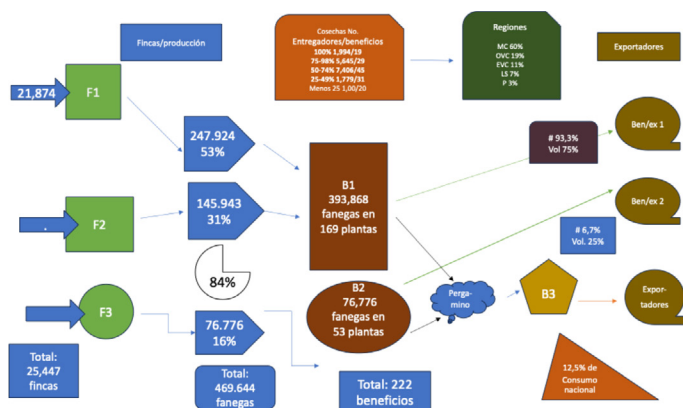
Fincas/producción

Cosechas No. Entregadores/beneficios
100% 1,994/19
75-98% 5,645/29
50-74% 7,406/45
25-49% 1,779/31
Menos 25 1,00/20

Regiones
MC 60%
OVC 19%
EVC 11%
LS 7%
P 3%

Exportadores

21,874

F1

247.924
53%

# 93,3%
Vol 75%

Ben/ex 1

B1
393,868
fanegas en
169 plantas

.

F2

145.943
31%

Ben/ex 2

# 6,7%
Vol. 25%

84%

B2
76,776
fanegas en
53 plantas

Perga-
mino

B3

Expor-
tadores

F3

76.776
16%

Total:
25,447
fincas

Total:
469.644
fanegas

Total: 222
beneficios

12,5% de
Consumo
nacional